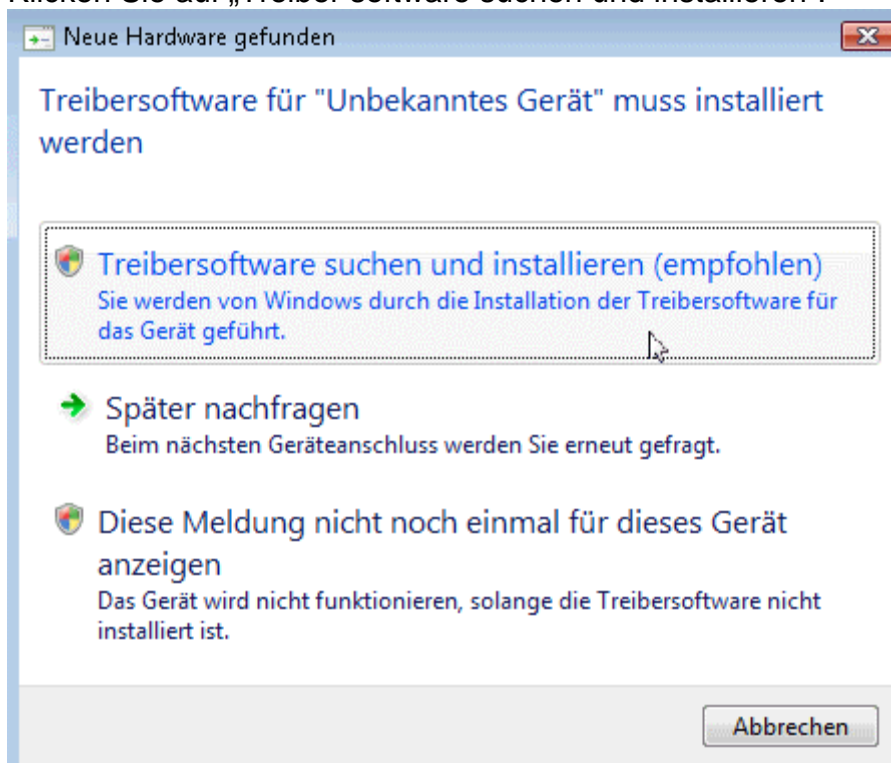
Klicken Sie auf „Treibersoftware suchen und installieren".

Neue Hardware gefunden

Treibersoftware für "Unbekanntes Gerät" muss installiert werden

Treibersoftware suchen und installieren (empfohlen)
Sie werden von Windows durch die Installation der Treibersoftware für das Gerät geführt.

Später nachfragen
Beim nächsten Geräteanschluss werden Sie erneut gefragt.

Diese Meldung nicht noch einmal für dieses Gerät anzeigen
Das Gerät wird nicht funktionieren, solange die Treibersoftware nicht installiert ist.

Abbrechen